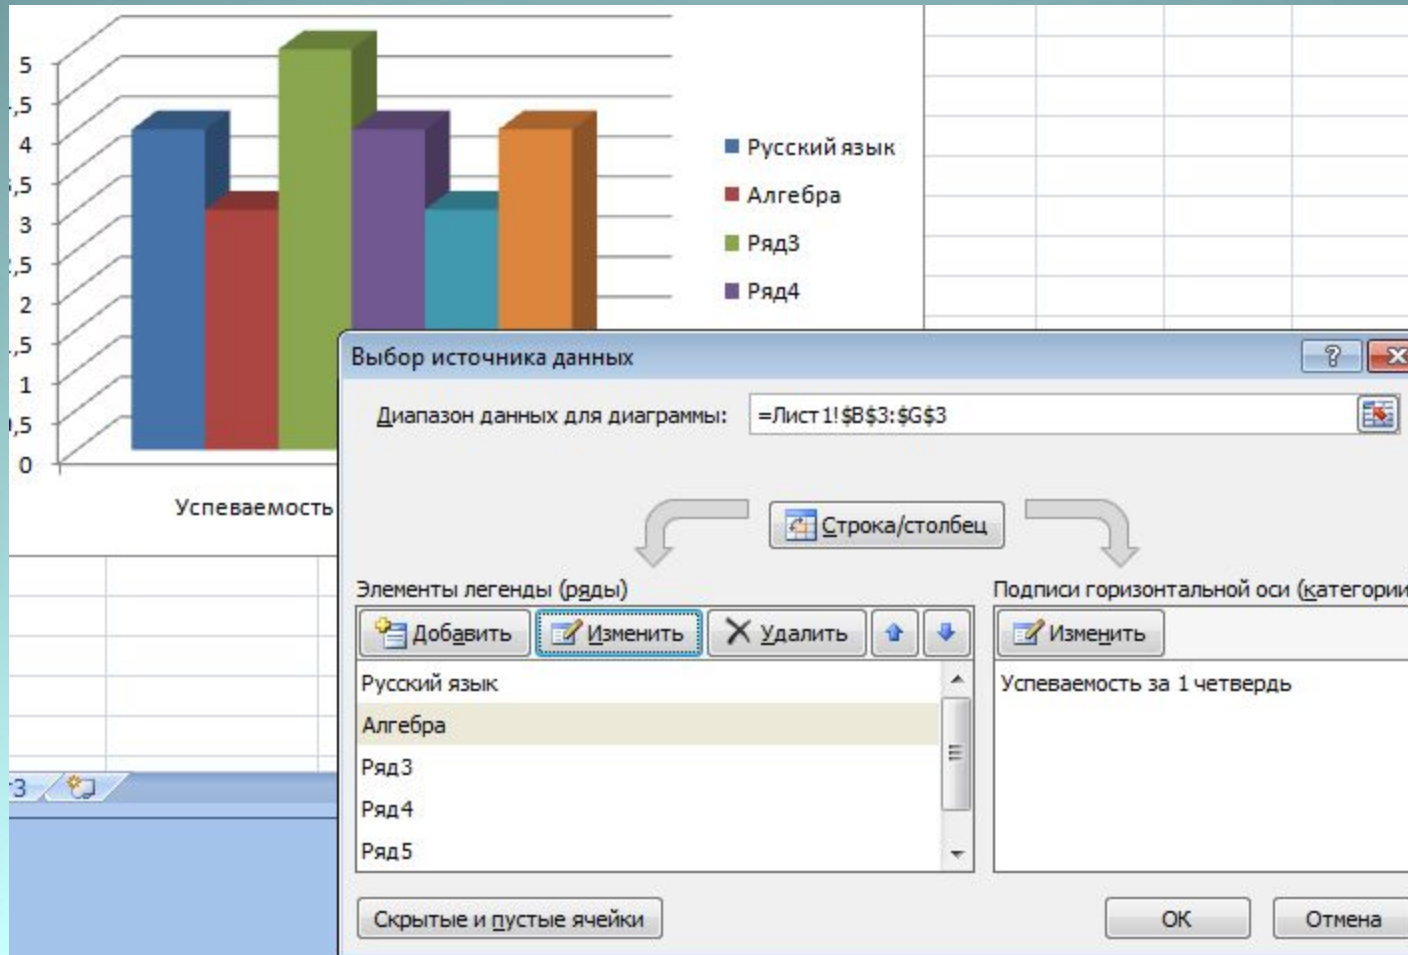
5
,5
4
,5
3
,5
2
,5
1
,5
0

Успеваемость

Русский язык
Алгебра
Ряд3
Ряд4

3

Выбор источника данных
?
Диапазон данных для диаграммы: =Лист1!$B$3:$G$3
Строка/столбец
Элементы легенды (ряды)
Добавить
Изменить
Удалить
Русский язык
Алгебра
Ряд3
Ряд4
Ряд5
Подписи горизонтальной оси (категории
Изменить
Успеваемость за 1 четвердь
Скрытые и пустые ячейки
ОК
Отмена